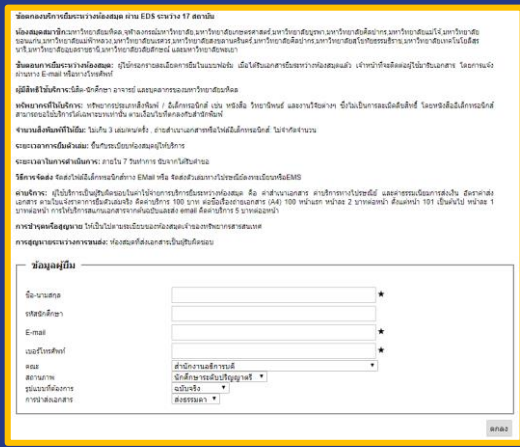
ขั้นตอนบริการยืมระหว่างห้องสมุด ผ่าน EDS ระหว่าง 17 สถาบัน

ห้องสมุดสมาชิก:มหาวิทยาลัยมหิดล,จุฬาลงกรณ์มหาวิทยาลัย,มหาวิทยาลัยเกษตรศาสตร์,มหาวิทยาลัยบูรพา,มหาวิทยาลัยศิลปากร,มหาวิทยาลัยแม่โจ้,มหาวิทยาลัยขอนแก่น,มหาวิทยาลัยพะเยา,มหาวิทยาลัยนเรศวร,มหาวิทยาลัยสงขลานครินทร์,มหาวิทยาลัยศิลปากร,มหาวิทยาลัยสวนดุสิต,มหาวิทยาลัยเทคโนโลยีสุรนารี,มหาวิทยาลัยอุบลราชธานี,มหาวิทยาลัยมหาสารคาม และมหาวิทยาลัยเชียงใหม่

ขั้นตอนการยืมระหว่างห้องสมุด: ผู้ใช้กรอกรายละเอียดการยืมในแบบฟอร์ม เมื่อได้รับเอกสารยืมระหว่างห้องสมุดแล้ว เจ้าหน้าที่จะติดต่อผู้ใช้บริการ โดยการแจ้งผ่านทาง E-mail หรือทางโทรศัพท์

ผู้มีสิทธิ์ใช้บริการ: นิสิต-นักศึกษา อาจารย์ และบุคลากรของมหาวิทยาลัยมหิดล

ทรัพยากรที่ให้บริการ: ทรัพยากรประเภทสิ่งพิมพ์ / อิเล็กทรอนิกส์ เช่น หนังสือ วิทยานิพนธ์ และงานวิจัยต่าง ๆ ซึ่งไม่เป็นการละเมิดลิขสิทธิ์ โดยหนังสืออิเล็กทรอนิกส์ สามารถขอใช้บริการได้เฉพาะบทที่/หน้าตามเงื่อนไขที่ตกลงกับสำนักพิมพ์

จำนวนสิ่งพิมพ์ที่ให้ยืม: ไม่เกิน 3 เล่ม/คน/ครั้ง , ถ่ายสำเนาเอกสารหรือไฟล์อิเล็กทรอนิกส์ ไม่จำกัดจำนวน

ระยะเวลาการยืมตัวเล่ม: ขึ้นกับระเบียบห้องสมุดผู้ให้บริการ

ระยะเวลาในการดำเนินการ: ภายใน 7 วันทำการ นับจากได้รับคำขอ

วิธีการจัดส่ง จัดส่งไฟล์อิเล็กทรอนิกส์ทาง EMail หรือ จัดส่งตัวเล่มทางไปรษณีย์ลงทะเบียนหรือEMS

ค่าบริการ: ผู้ใช้บริการเป็นผู้รับผิดชอบเงินค่าใช้จ่ายการบริการยืมระหว่างห้องสมุด คือ ค่าสำเนาเอกสาร ค่าบริการทางไปรษณีย์ และค่าธรรมเนียมการส่งเงิน สั่งจ่ายค่าส่งเอกสาร ตามใบแจ้งราคาการยืมตัวเล่มจริง คิดค่าบริการ 100 บาท ต่อชื่อเรื่องถ่ายเอกสาร (A4) 100 หน้าแรก หน้าละ 2 บาท/แผ่นต่อแผ่นที่ 101 เป็นต้นไป หน้าละ 1 บาท/แผ่นทำ การให้บริการสแกนเอกสารจากต้นฉบับและส่ง email คิดค่าบริการ 5 บาท/ต่อแผ่นทำ

การชำรุดหรือสูญหาย ให้เป็นไปตามระเบียบของห้องสมุดเจ้าของทรัพยากรสารสนเทศ

การสูญหายระหว่างการขนส่ง: ห้องสมุดที่ส่งเอกสารเป็นผู้รับผิดชอบ

ข้อมูลผู้ยืม

ชื่อ-นามสกุล ★

รหัสนักศึกษา

E-mail ★

เบอร์โทรศัพท์ ★

คณะ สำนักงานอธิการบดี

สถานภาพ นักศึกษาระดับปริญญาตรี

รูปแบบที่ต้องการ ฉบับจริง

การนำส่งเอกสาร ส่งธรรมดา

ตกลง